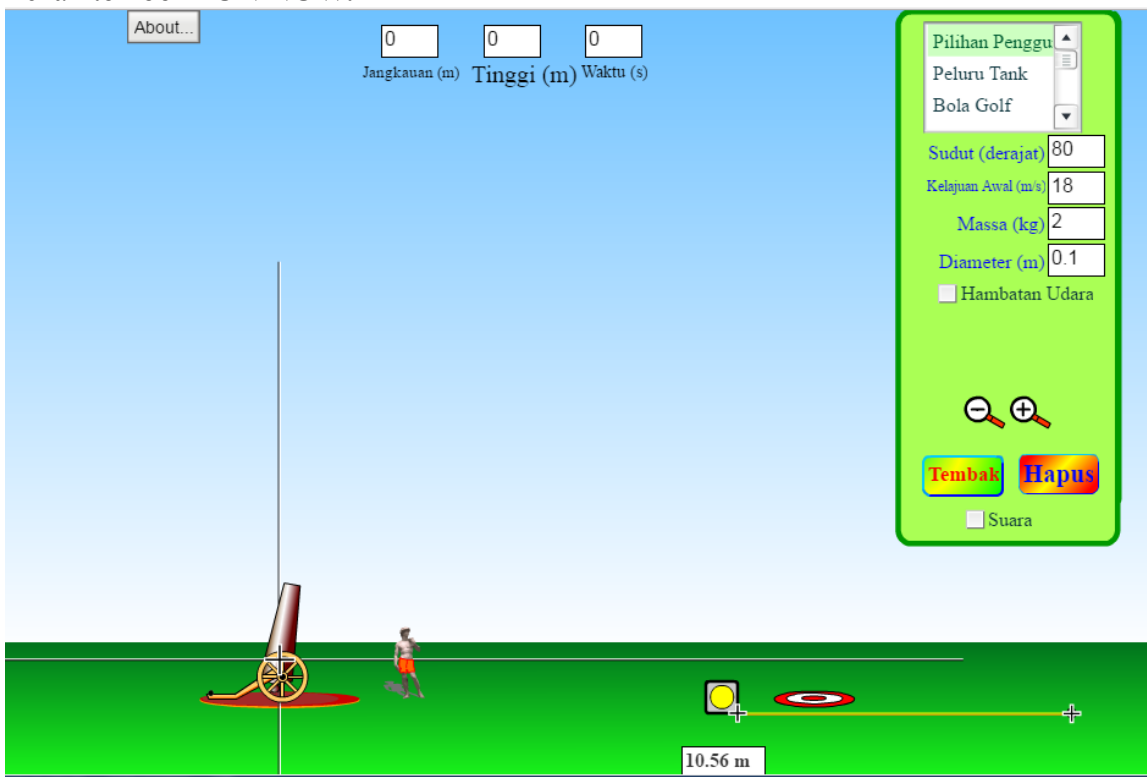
About...

0
Jangkauan (m)

0
Tinggi (m)

0
Waktu (s)

Pilihan Penggu
Peluru Tank
Bola Golf

Sudut (derajat) 80
Kelajuan Awal (m/s) 18
Massa (kg) 2
Diameter (m) 0.1
Hambatan Udara

Tembak
Hapus
Suara

10.56 m